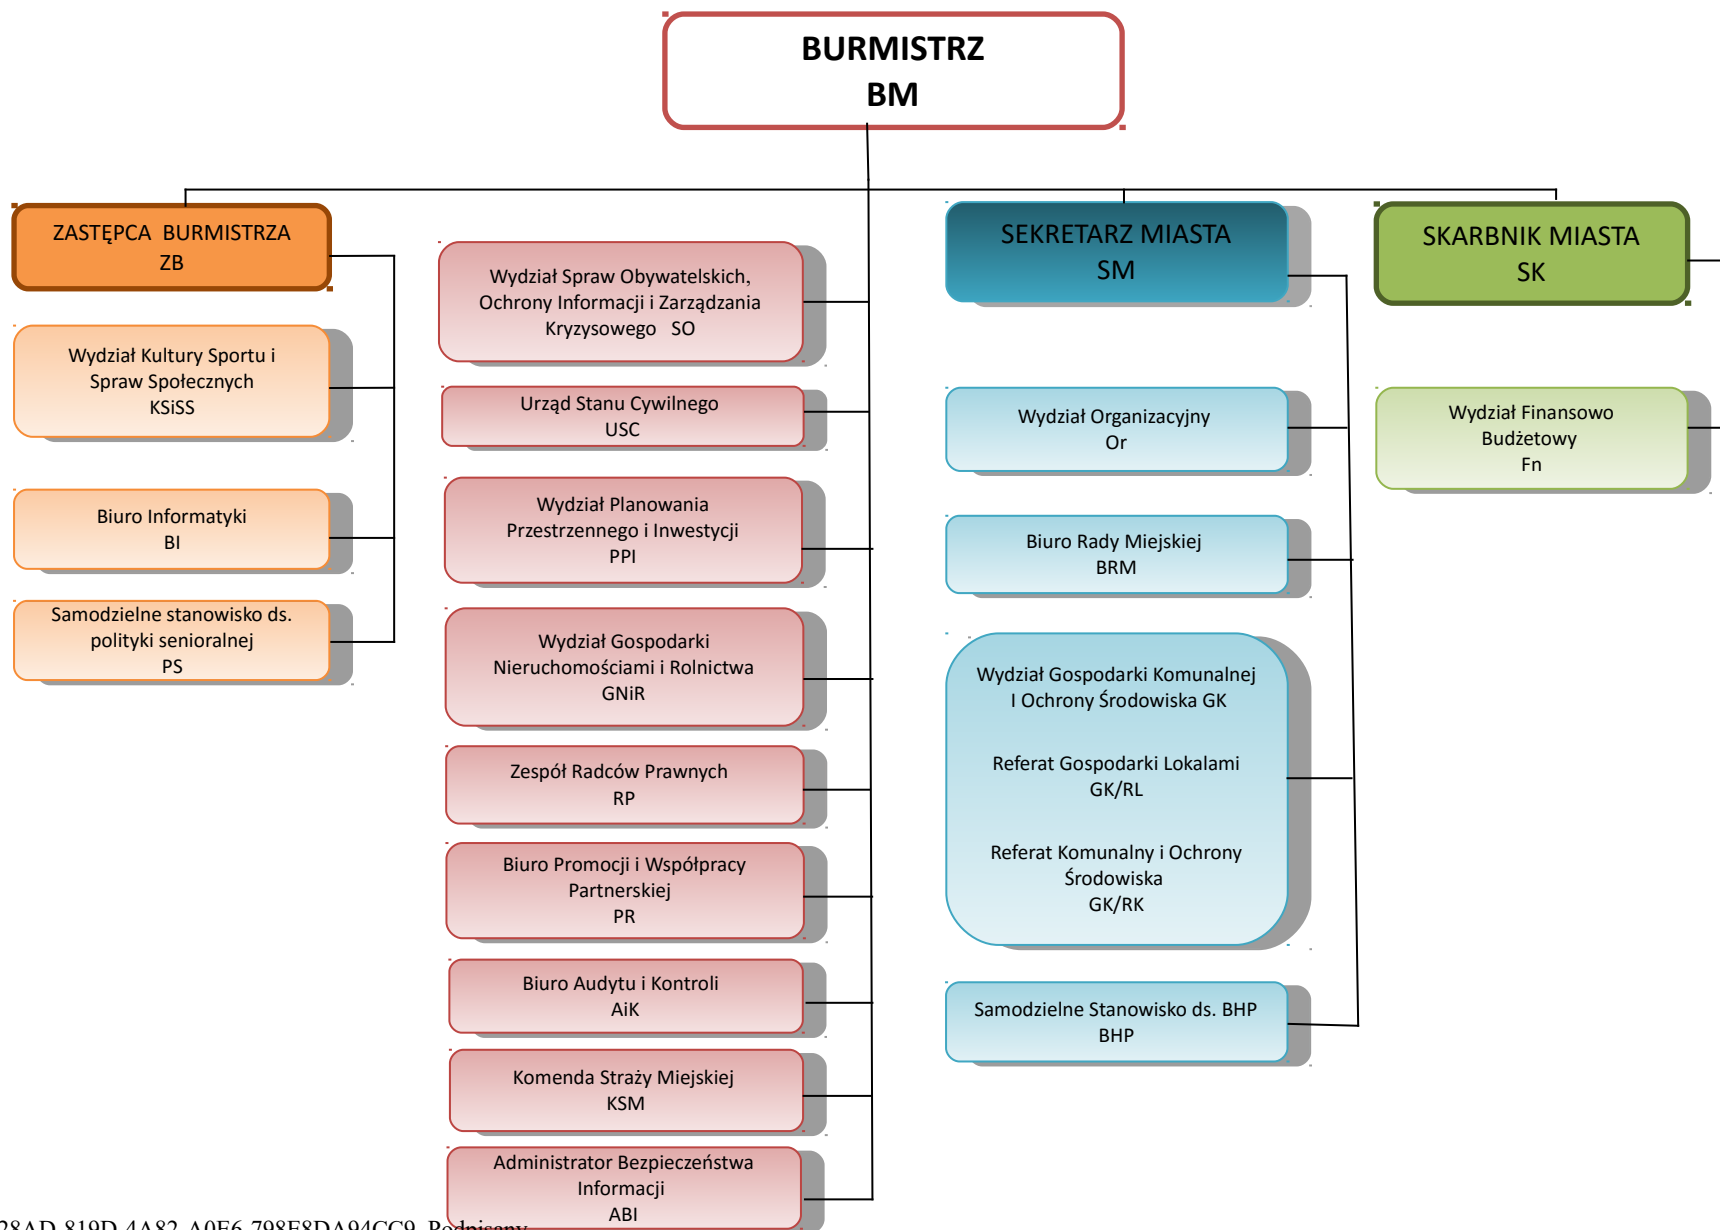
BURMISTRZ
BM

ZASTĘPCA BURMISTRZA
ZB

Wydział Kultury Sportu i Spraw Społecznych
KSiSS

Biuro Informatyki
BI

Samodzielne stanowisko ds. polityki senioralnej
PS

Wydział Spraw Obywatelskich, Ochrony Informacji i Zarządzania Kryzysowego SO

Urząd Stanu Cywilnego
USC

Wydział Planowania Przestrzennego i Inwestycji
PPI

Wydział Gospodarki Nieruchomościami i Rolnictwa
GNiR

Zespół Radców Prawnych
RP

Biuro Promocji i Współpracy Partnerskiej
PR

Biuro Audytu i Kontroli
AiK

Komenda Straży Miejskiej
KSM

Administrator Bezpieczeństwa Informacji
ABI

SEKRETARZ MIASTA
SM

Wydział Organizacyjny
Or

Biuro Rady Miejskiej
BRM

Wydział Gospodarki Komunalnej I Ochrony Środowiska GK

Referat Gospodarki Lokalami
GK/RL

Referat Komunalny i Ochrony Środowiska
GK/RK

Samodzielne Stanowisko ds. BHP
BHP

SKARBNIK MIASTA
SK

Wydział Finansowo Budżetowy
Fn

28AD 819D 4A82 A0E6 798E8DA94CC9. Podpisany